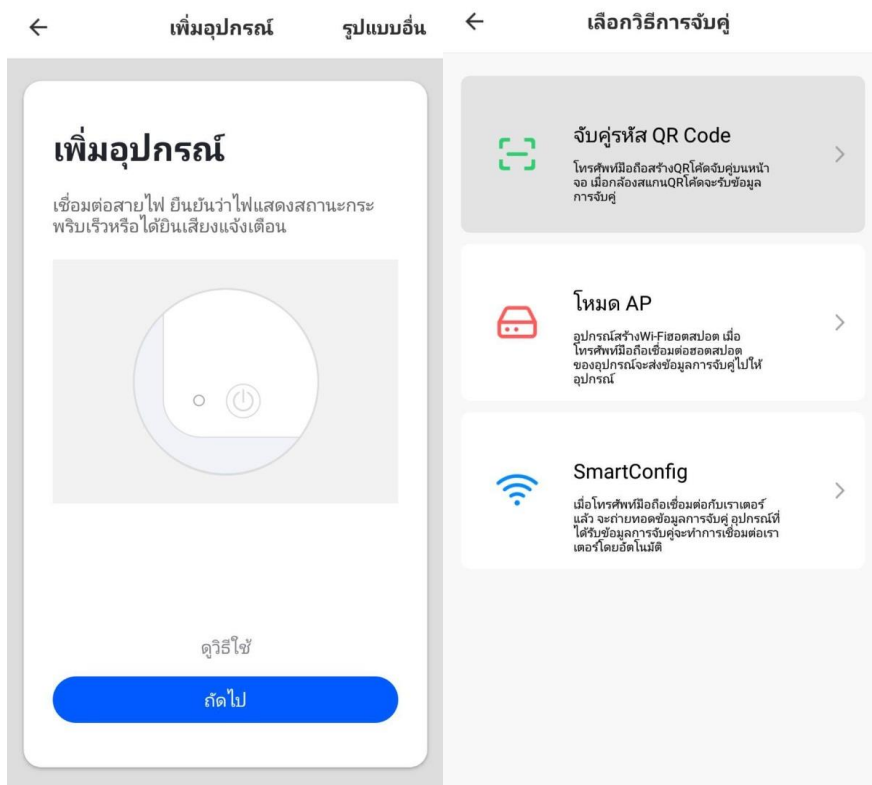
←

เพิ่มอุปกรณ์

รูปแบบอื่น

เพิ่มอุปกรณ์

เชื่อมต่อสายไฟ ยืนยันว่าไฟแสดงสถานะกะพริบเร็วหรือได้ยินเสียงแจ้งเตือน

ดูวิธีใช้

ถัดไป

←

เลือกวิธีการจับคู่

จับคู่รหัส QR Code

โทรศัพท์มือถือสร้างQRโค้ดจับคู่บนหน้าจอ เมื่อกล้องสแกนQRโค้ดจะรับข้อมูลการจับคู่

โหมด AP

อุปกรณ์สร้างWi-Fiฮอตสปอต เมื่อโทรศัพท์มือถือเชื่อมต่อฮอตสปอตของอุปกรณ์จะส่งข้อมูลการจับคู่ไปให้อุปกรณ์

SmartConfig

เมื่อโทรศัพท์มือถือเชื่อมต่อกับเราเตอร์แล้ว จะถ่ายทอดข้อมูลการจับคู่ อุปกรณ์ที่ได้รับข้อมูลการจับคู่จะทำการเชื่อมต่อเราเตอร์โดยอัตโนมัติ